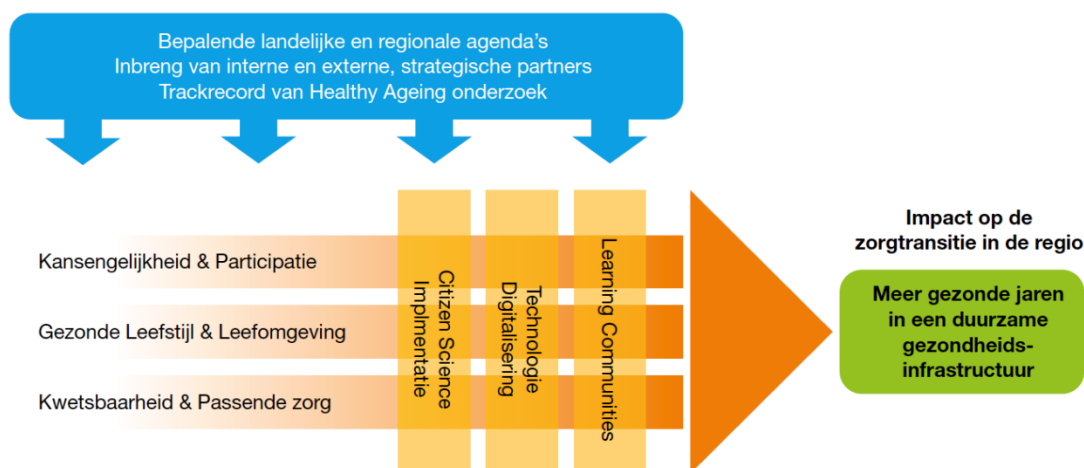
Bepalende landelijke en regionale agenda's
Inbreng van interne en externe, strategische partners
Trackrecord van Healthy Ageing onderzoek

Kansengelijkheid & Participatie

Gezonde Leefstijl & Leefomgeving

Kwetsbaarheid & Passende zorg

Citizen Science
Implementatie

Technologie
Digitalisering

Learning Communities

Impact op de zorgtransitie in de regio

Meer gezonde jaren in een duurzame gezondheidsinfrastructuur